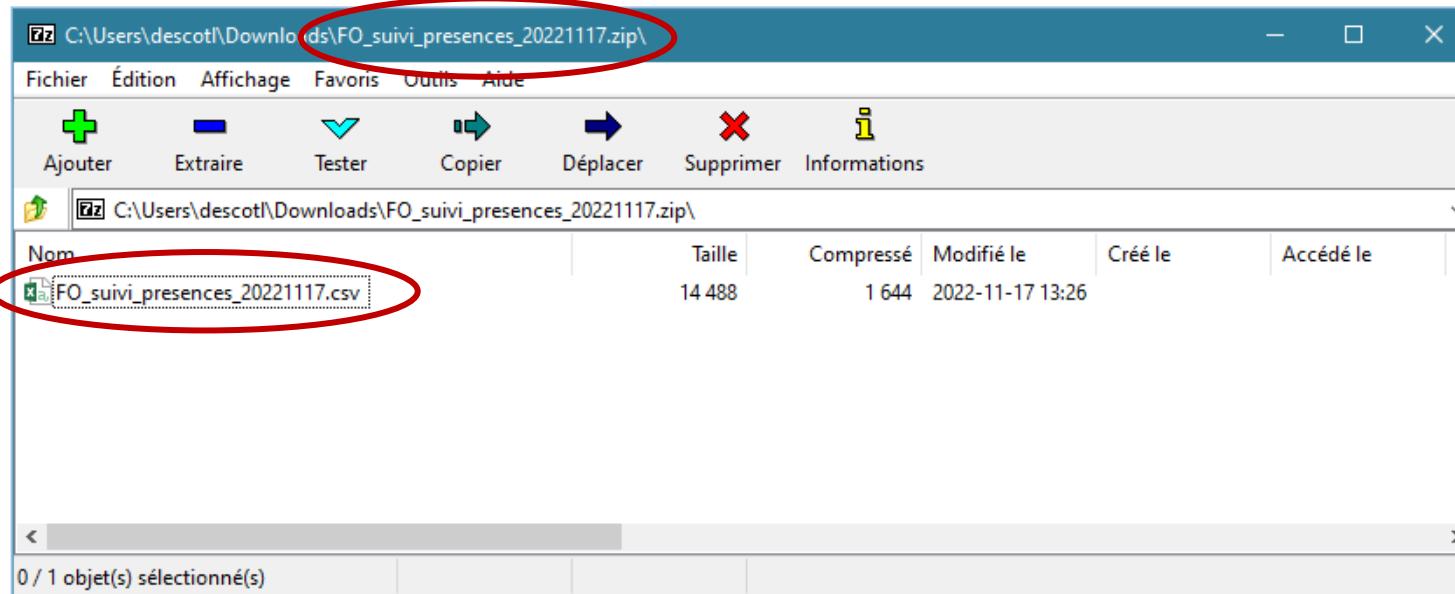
7z C:\Users\descotl\Downloads\FO_suivi_presences_20221117.zip\

Fichier Édition Affichage Favoris Outils Aide

Ajouter Extraire Tester Copier Déplacer Supprimer Informations

7z C:\Users\descotl\Downloads\FO_suivi_presences_20221117.zip\

| Nom | Taille | Compressé | Modifié le | Créé le | Accédé le |
|---|---|---|---|---|---|
| FO_suivi_presences_20221117.csv | 14 488 | 1 644 | 2022-11-17 13:26 | | |

0 / 1 objet(s) sélectionné(s)